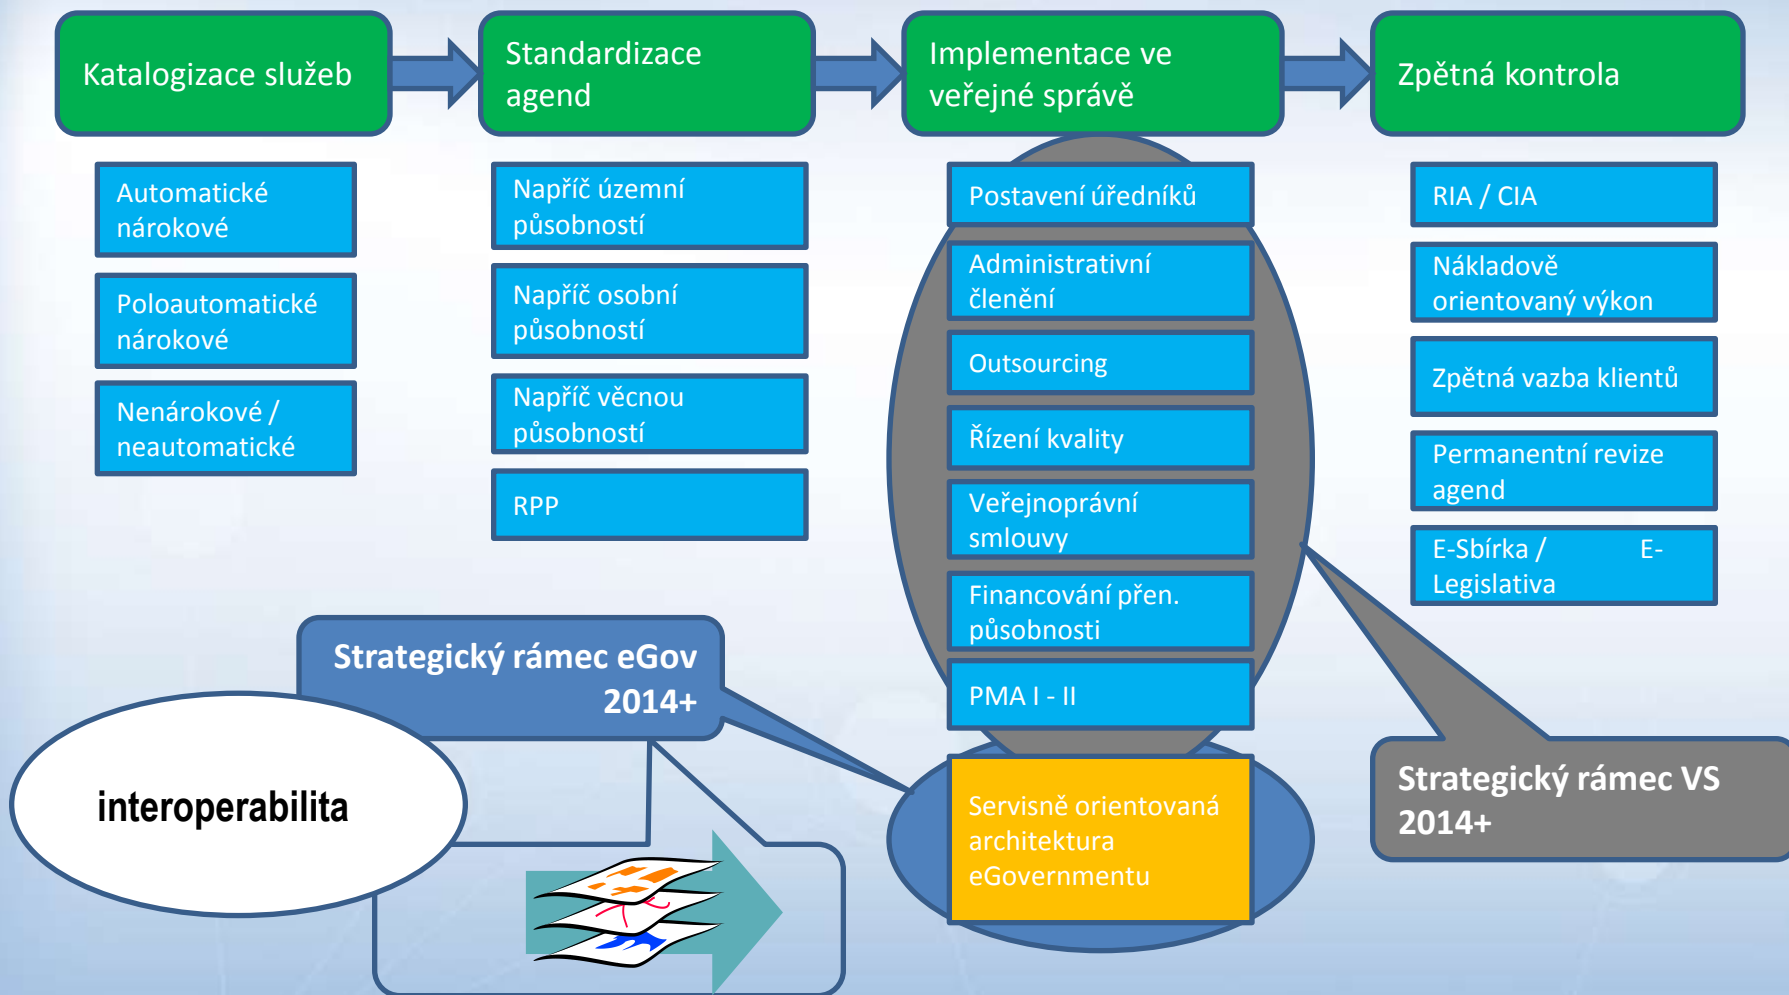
Katalogizace služeb

Standardizace agend

Implementace ve veřejné správě

Zpětná kontrola

Automatické nárokové

Poloautomatické nárokové

Nenárokové / neautomatické

Napříč územní působností

Napříč osobní působností

Napříč věcnou působností

RPP

Postavení úředníků

Administrativní členění

Outsourcing

Řízení kvality

Veřejnoprávní smlouvy

Financování přen. působnosti

PMA I - II

Servisně orientovaná architektura eGovernmentu

RIA / CIA

Nákladově orientovaný výkon

Zpětná vazba klientů

Permanentní revize agend

E-Sbírka / E-Legislativa

Strategický rámec eGov 2014+

interoperabilita

Strategický rámec VS 2014+